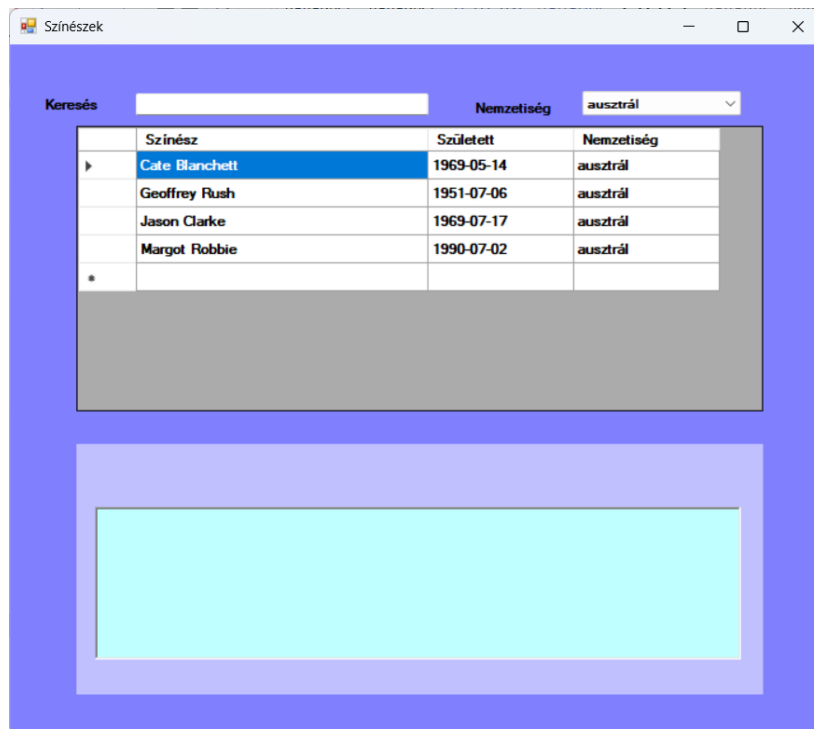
Színészek

Keresés

Nemzetiség ausztrál

| | Színész | Született | Nemzetiség |
|---|---|---|---|
| ▸ | Cate Blanchett | 1969-05-14 | ausztrál |
| | Geoffrey Rush | 1951-07-06 | ausztrál |
| | Jason Clarke | 1969-07-17 | ausztrál |
| | Margot Robbie | 1990-07-02 | ausztrál |
| * | | | |